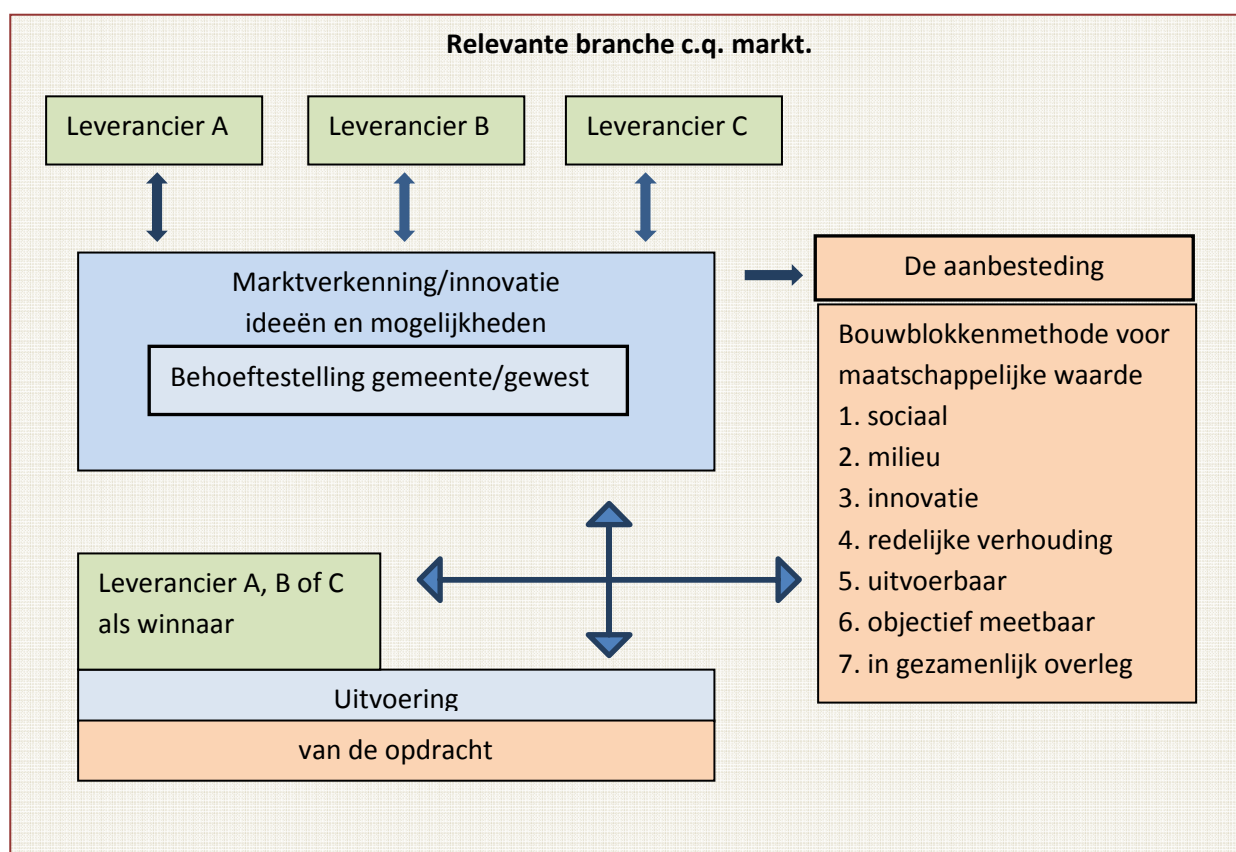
**Relevante branche c.q. markt.**

Leverancier A

Leverancier B

Leverancier C

Marktverkenning/innovatie
ideeën en mogelijkheden

Behoeftestelling gemeente/gewest

De aanbesteding

Bouwblokkenmethode voor maatschappelijke waarde
1. sociaal
2. milieu
3. innovatie
4. redelijke verhouding
5. uitvoerbaar
6. objectief meetbaar
7. in gezamenlijk overleg

Leverancier A, B of C als winnaar

Uitvoering

van de opdracht